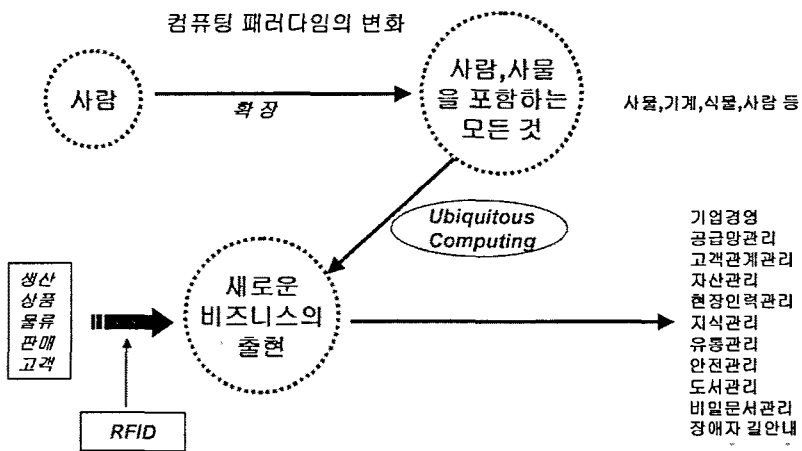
컴퓨팅 패러다임의 변화

사람

확장

사람,사물을 포함하는 모든 것

사물,기계,식물,사람 등

Ubiquitous Computing

생산
상품
물류
판매
고객

새로운 비즈니스의 출현

RFID

기업경영
공급망관리
고객관계관리
자산관리
현장인력관리
지식관리
유통관리
안전관리
도서관리
비밀문서관리
장애자 길안내